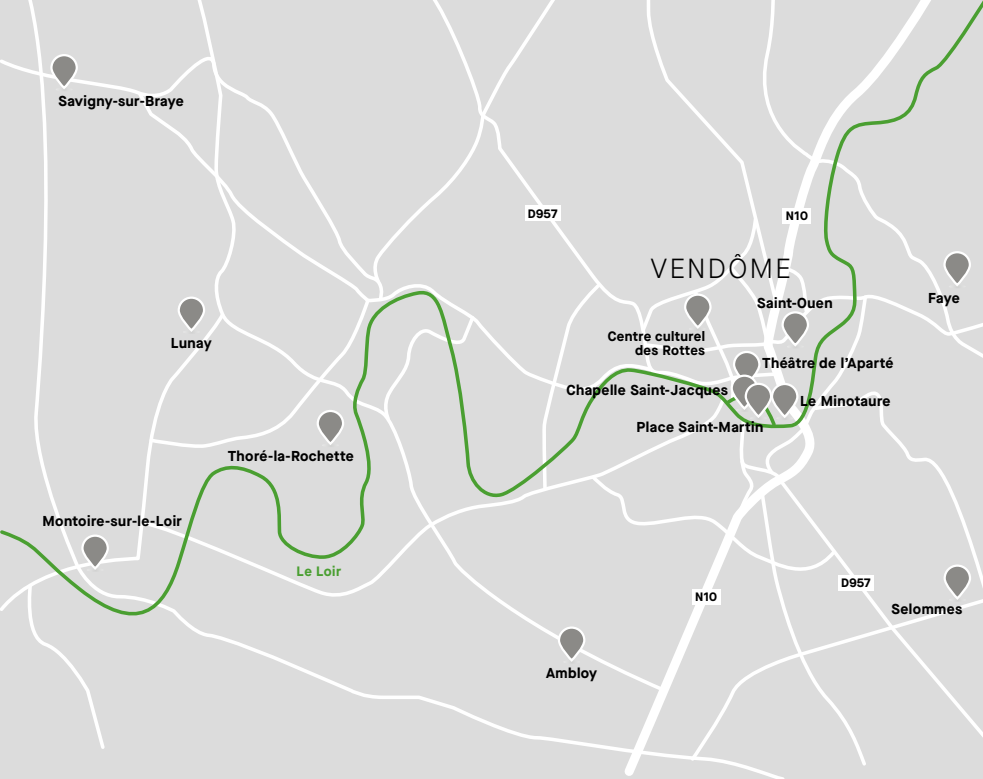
Savigny-sur-Braye

D957

N10

VENDÔME

Faye

Saint-Ouen

Lunay

Centre culturel des Rottes

Théâtre de l'Aparté

Chapelle Saint-Jacques

Le Minotaure

Thoré-la-Rochette

Place Saint-Martin

Montoire-sur-le-Loir

Le Loir

D957

N10

Selommes

Ambloy